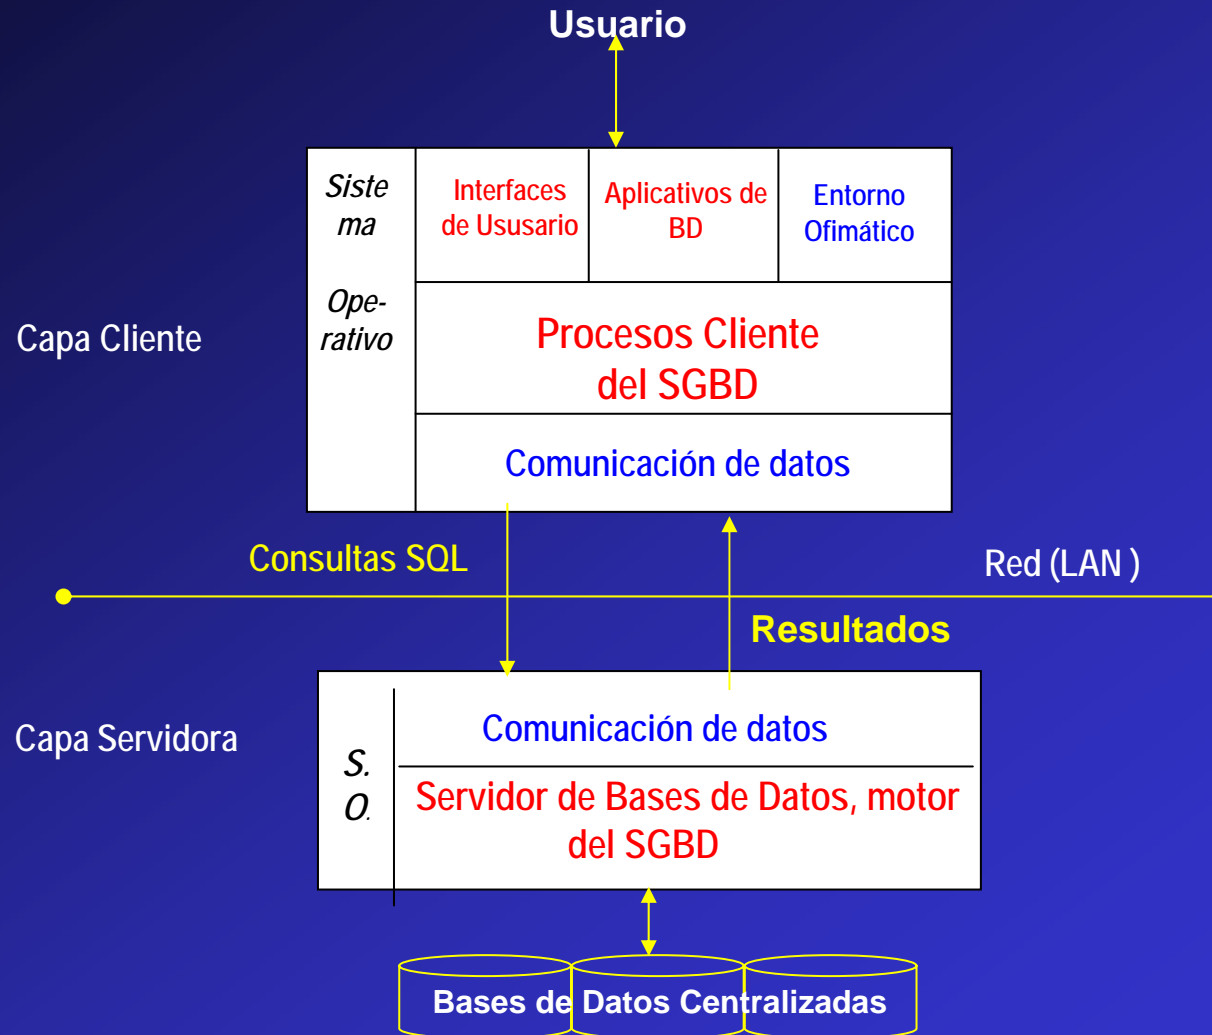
Usuario

Sistema Operativo

Interfaces de Ususario

Aplicativos de BD

Entorno Ofimático

Capa Cliente

Procesos Cliente del SGBD

Comunicación de datos

Consultas SQL

Red (LAN )

Resultados

Capa Servidora

S. O.

Comunicación de datos

Servidor de Bases de Datos, motor del SGBD

Bases de Datos Centralizadas